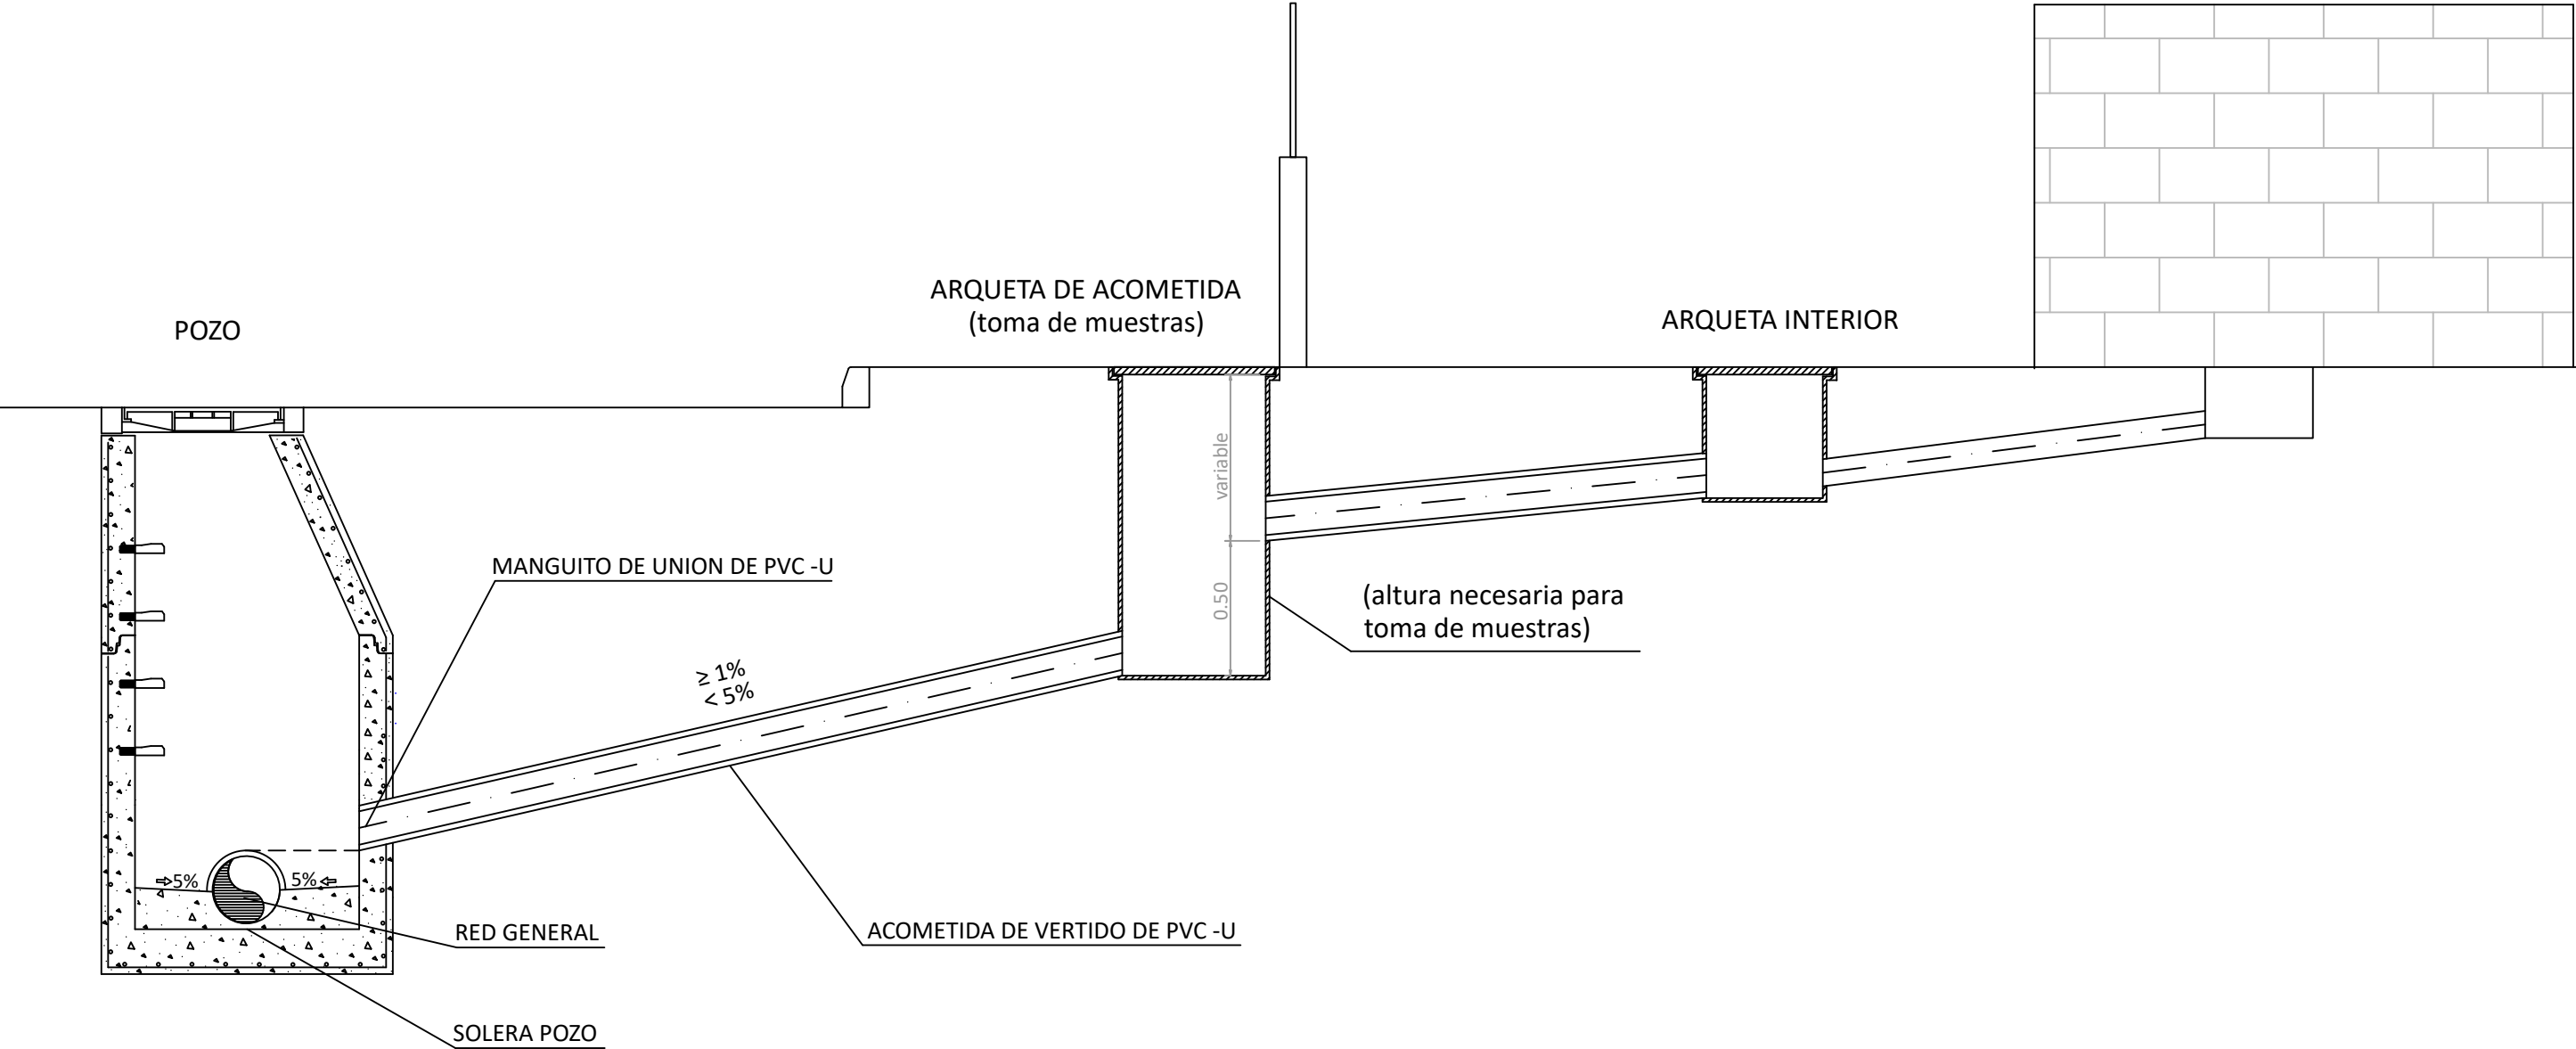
POZO

ARQUETA DE ACOMETIDA
(toma de muestras)

ARQUETA INTERIOR

variable

0.50

MANGUITO DE UNION DE PVC -U

(altura necesaria para
toma de muestras)

$\geq 1\%$
$< 5\%$

5%

5%

RED GENERAL

ACOMETIDA DE VERTIDO DE PVC -U

SOLERA POZO